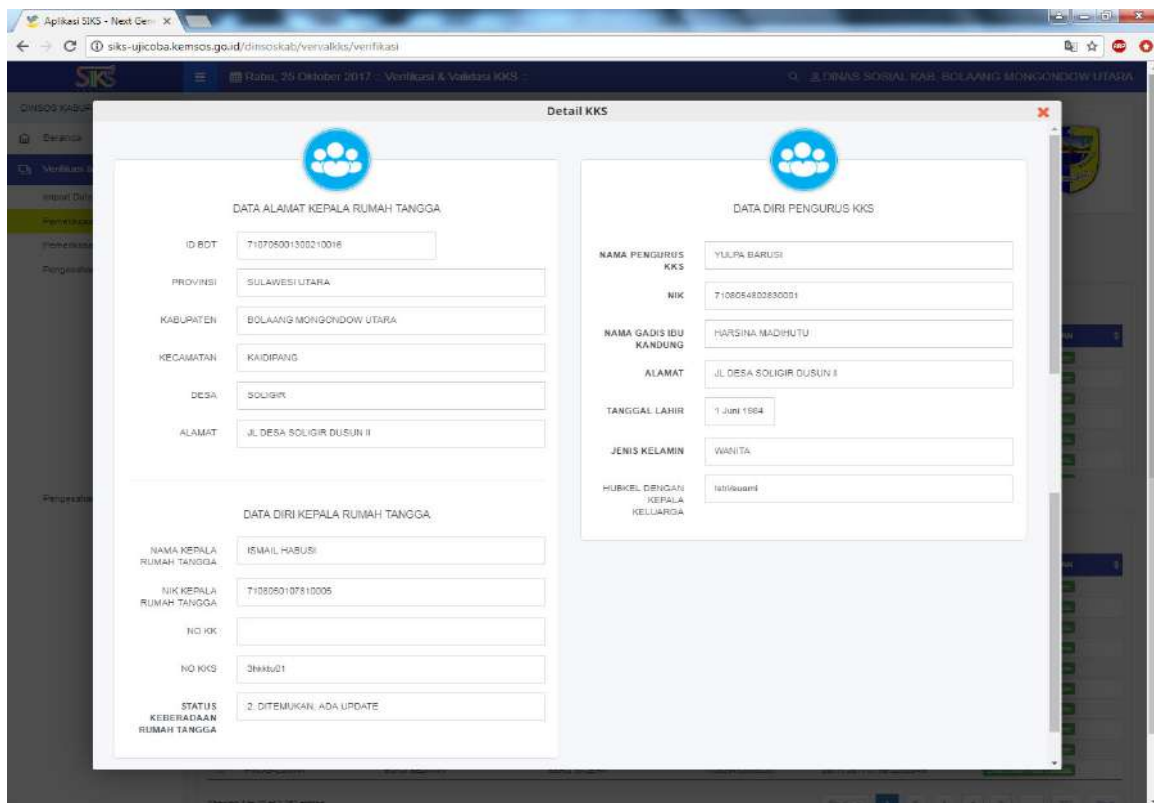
Aplikasi SIKS - Next Gen ×

siks-ujicoba.kemsos.go.id/dinsoskab/vervalkks/verifikasi

SIKS

Rabu, 25 Oktober 2017 :: Verifikasi & Validasi KKS

DINAS SOSIAL KAB. BOLAANG MONGONDOW UTARA

DINSOS KABU

Beranda

Verifikasi

Pengesah

Detail KKS

DATA ALAMAT KEPALA RUMAH TANGGA

| | |
|---|---|
| ID BDT | 710705001300210016 |
| PROVINSI | SULAWESI UTARA |
| KABUPATEN | BOLAANG MONGONDOW UTARA |
| KECAMATAN | KAIDIPANG |
| DESA | SOLIGIR |
| ALAMAT | JL DESA SOLIGIR DUSUN II |

DATA DIRI KEPALA RUMAH TANGGA

| | |
|---|---|
| NAMA KEPALA RUMAH TANGGA | ISMAIL HABUSI |
| NIK KEPALA RUMAH TANGGA | 7108050107810005 |
| NO KK | |
| NO KKS | 3hkkbu01 |
| STATUS KEBERADAAN RUMAH TANGGA | 2. DITEMUKAN, ADA UPDATE |

DATA DIRI PENGURUS KKS

| | |
|---|---|
| NAMA PENGURUS KKS | YULPA BARUSI |
| NIK | 7108054802830001 |
| NAMA GADIS IBU KANDUNG | HARSINA MADIHUTU |
| ALAMAT | JL DESA SOLIGIR DUSUN II |
| TANGGAL LAHIR | 1 Juni 1984 |
| JENIS KELAMIN | WANITA |
| HUBKEL DENGAN KEPALA KELUARGA | Istri/suami |